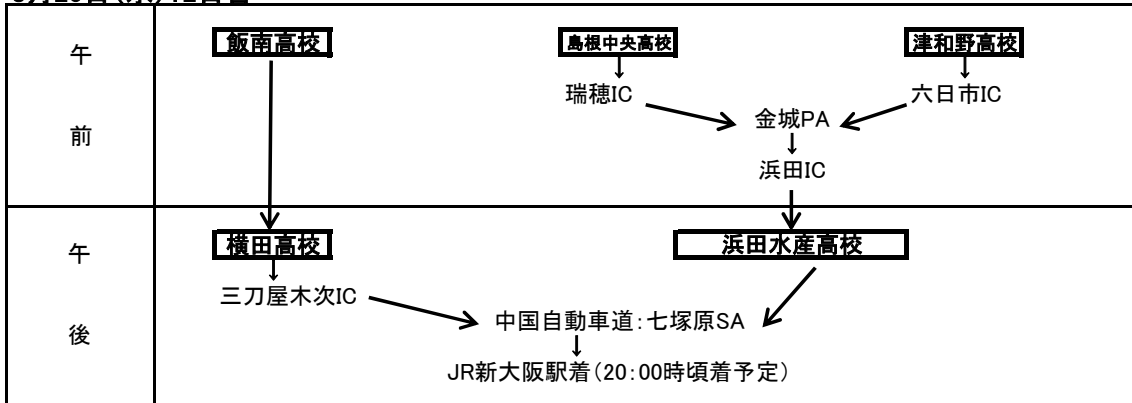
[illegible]

| 午前 | 飯南高校 | 島根中央高校 → 瑞穂IC → 金城PA ← 六日市IC ← 津和野高校; 金城PA → 浜田IC |
|---|---|---|
| 午後 | 横田高校 → 三刀屋木次IC → 中国自動車道:七塚原SA → JR新大阪駅着(20:00時頃着予定) | 浜田水産高校 → 中国自動車道:七塚原SA |